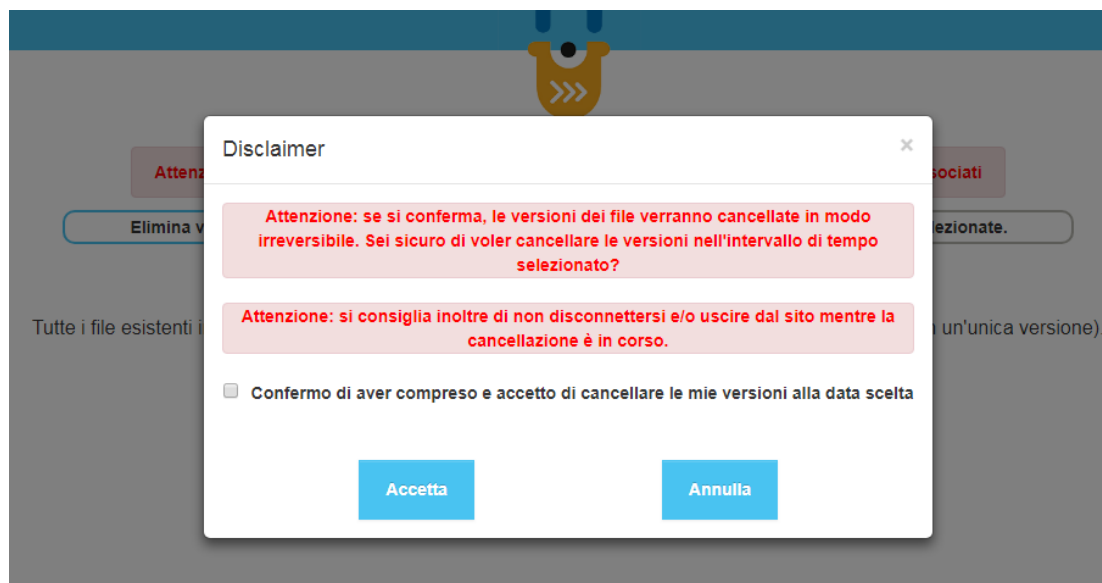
Attenz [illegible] sociati

Elimina v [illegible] lezionate.

Tutte i file esistenti i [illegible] n un'unica versione).

Disclaimer

×

Attenzione: se si conferma, le versioni dei file verranno cancellate in modo irreversibile. Sei sicuro di voler cancellare le versioni nell'intervallo di tempo selezionato?

Attenzione: si consiglia inoltre di non disconnettersi e/o uscire dal sito mentre la cancellazione è in corso.

Confermo di aver compreso e accetto di cancellare le mie versioni alla data scelta

Accetta

Annulla